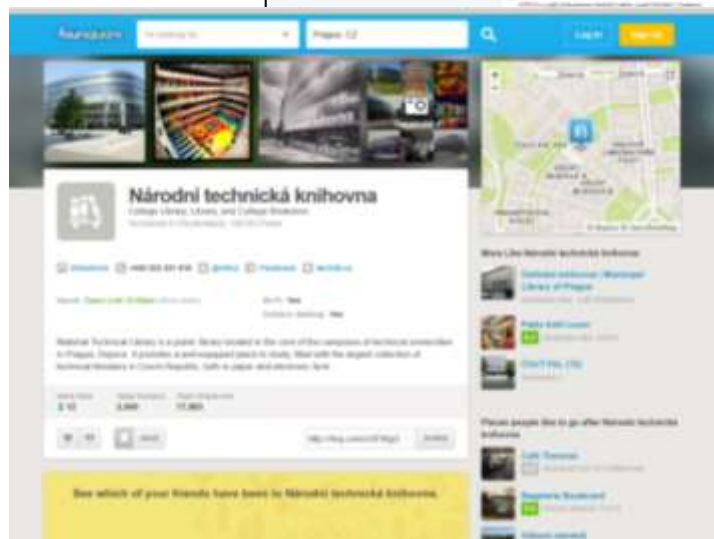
foursquare

Praque, CZ

Log In

Sign Up

Národní technická knihovna

College Library, Library, and College Bookstore

More Like Národní technická knihovna

Places people like to go after Národní technická knihovna

See which of your friends have been to Národní technická knihovna.